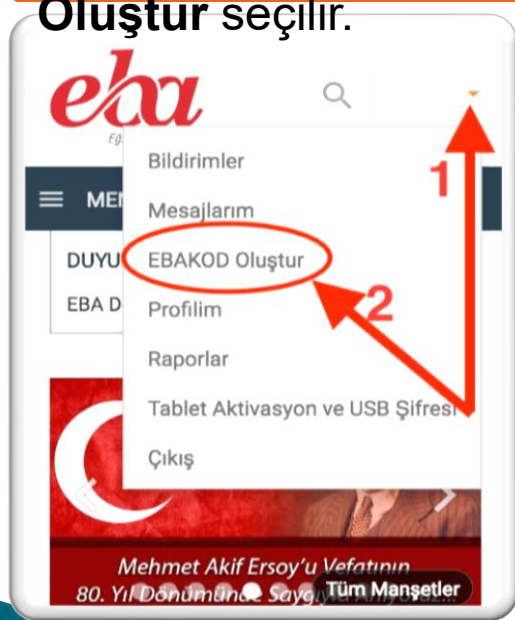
Oluştur seçilir.

eba

Eğ

MEN

DUYU

EBA D

Bildirimler

Mesajlarım

EBAKOD Oluştur

Profilim

Raporlar

Tablet Aktivasyon ve USB Şifresi

Çıkış

1

2

Mehmet Akif Ersoy'u Vefatının 80. Yıl Dönümünde Saygıyla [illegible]

Tüm Manşetler